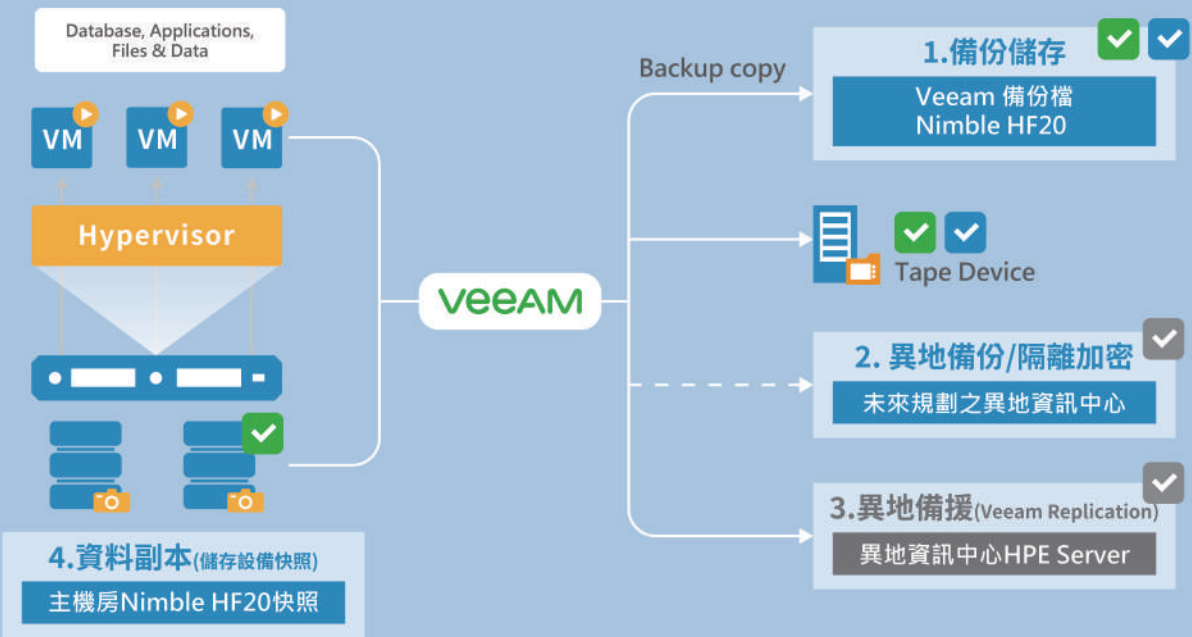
Database, Applications, Files & Data

VM VM VM

Hypervisor

4.資料副本(儲存設備快照)

主機房Nimble HF20快照

VEEAM

Backup copy

1.備份儲存

Veeam 備份檔
Nimble HF20

Tape Device

2. 異地備份/隔離加密

未來規劃之異地資訊中心

3.異地備援(Veeam Replication)

異地資訊中心HPE Server